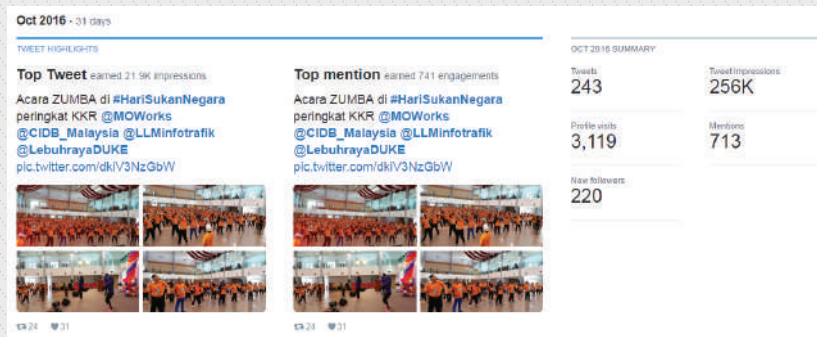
Oct 2016 · 31 days

TWEET HIGHLIGHTS

Top Tweet earned 21.9K impressions

Acara ZUMBA di #HariSukanNegara peringkat KKR @MOWorks @CIDB_Malaysia @LLMinfotrafik @LebuhrayaDUKE pic.twitter.com/dkIV3NzGbW

24 31

Top mention earned 741 engagements

Acara ZUMBA di #HariSukanNegara peringkat KKR @MOWorks @CIDB_Malaysia @LLMinfotrafik @LebuhrayaDUKE pic.twitter.com/dkIV3NzGbW

24 31

OCT 2016 SUMMARY

Tweets
243

Tweet impressions
256K

Profile visits
3,119

Mentions
713

New followers
220